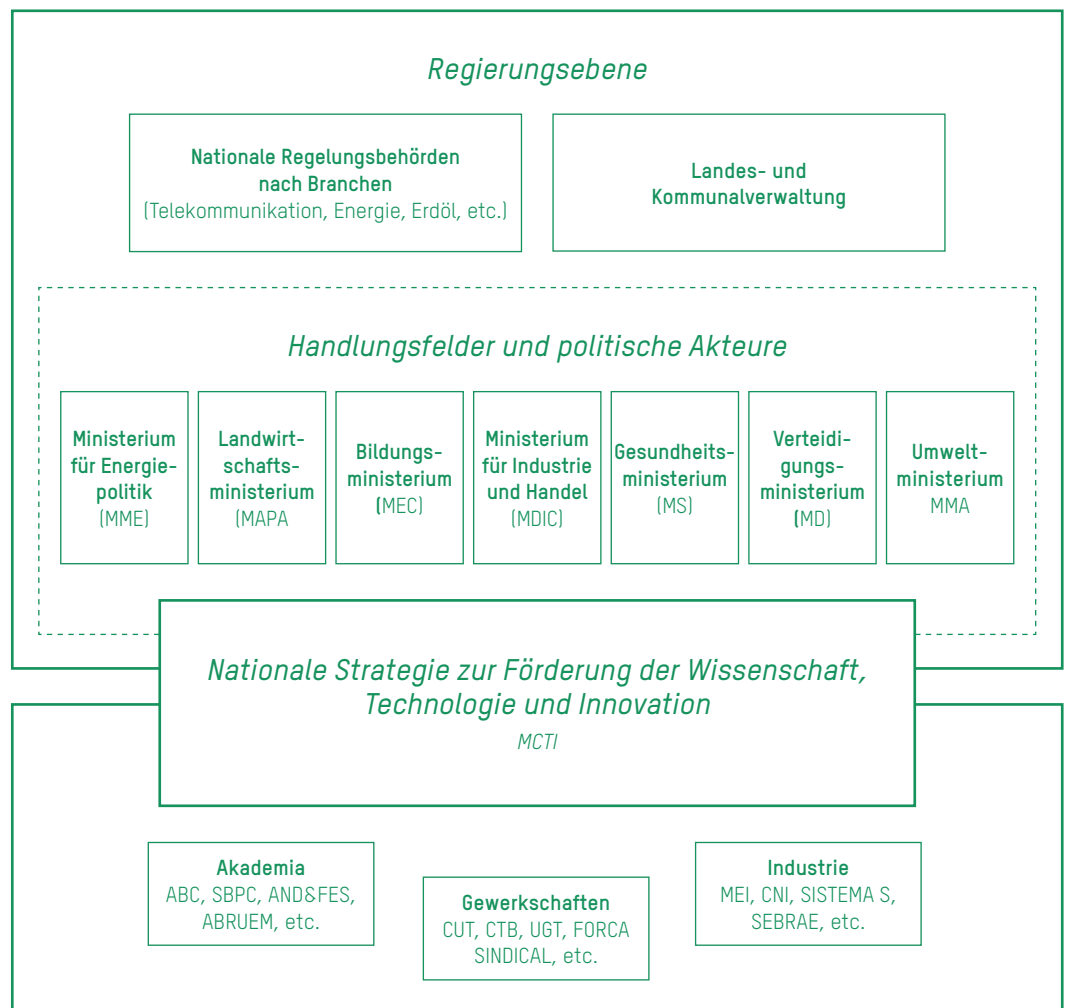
Regierungsebene

Nationale Regelungsbehörden nach Branchen
(Telekommunikation, Energie, Erdöl, etc.)

Landes- und Kommunalverwaltung

Handlungsfelder und politische Akteure

Ministerium für Energiepolitik (MME)

Landwirtschaftsministerium (MAPA

Bildungsministerium (MEC)

Ministerium für Industrie und Handel (MDIC)

Gesundheitsministerium (MS)

Verteidigungsministerium (MD)

Umweltministerium MMA

Nationale Strategie zur Förderung der Wissenschaft, Technologie und Innovation
MCTI

Akademia
ABC, SBPC, AND&FES, ABRUEM, etc.

Gewerkschaften
CUT, CTB, UGT, FORCA SINDICAL, etc.

Industrie
MEI, CNI, SISTEMA S, SEBRAE, etc.